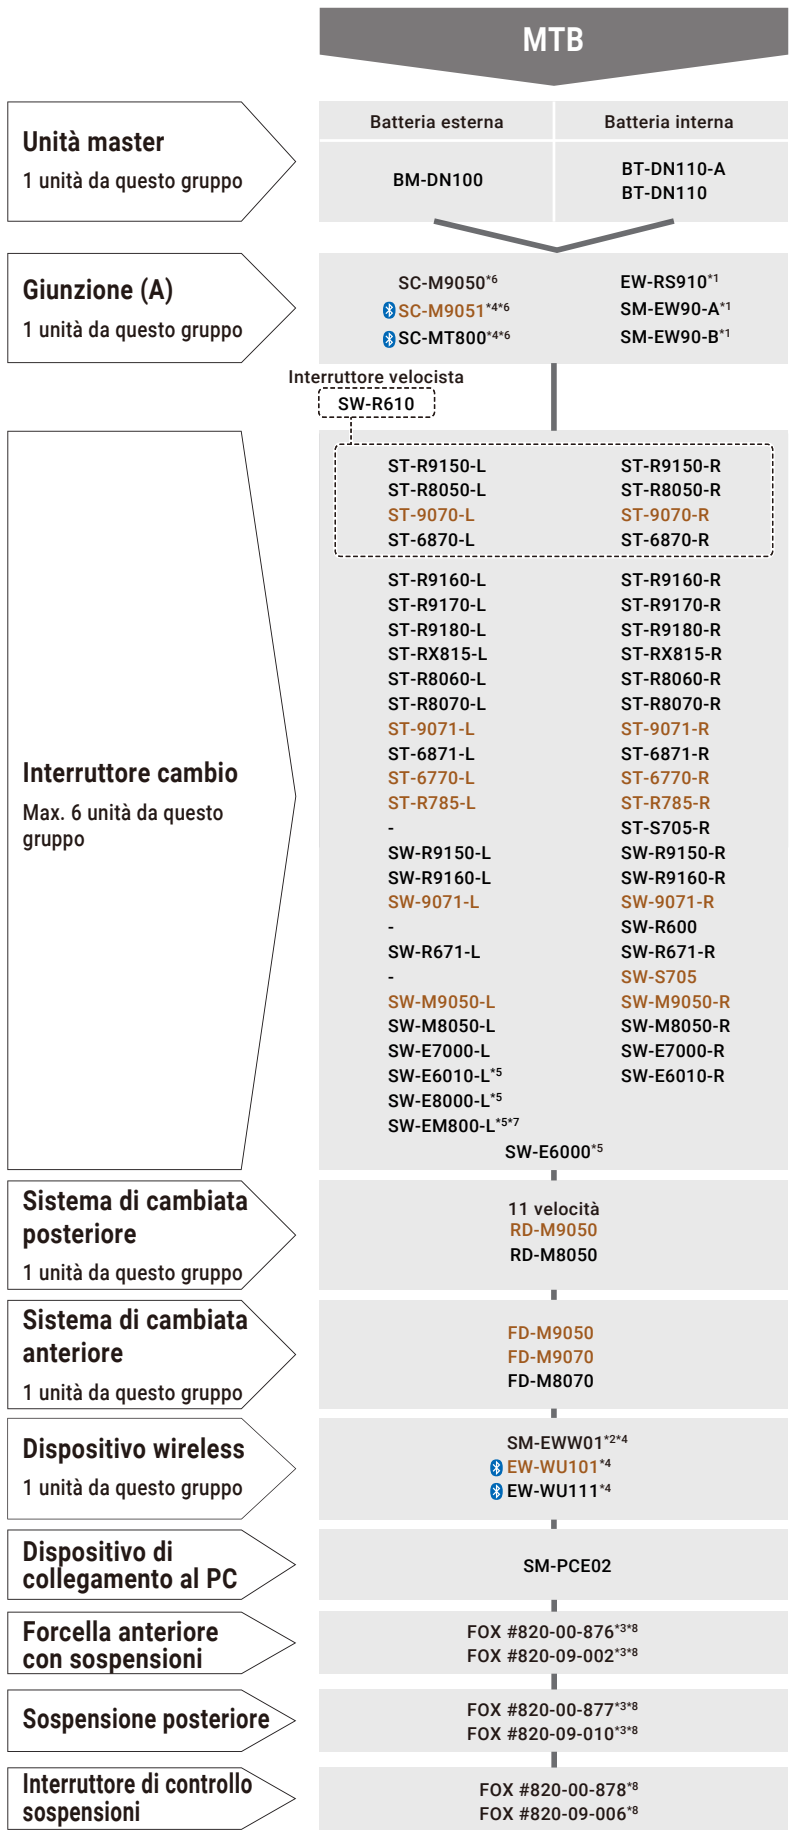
MTB

Unità master
1 unità da questo gruppo

| Batteria esterna | Batteria interna |
|---|---|
| BM-DN100 | BT-DN110-A BT-DN110 |

Giunzione (A)
1 unità da questo gruppo

SC-M9050$^{*6}$
SC-M9051$^{*4*6}$
SC-MT800$^{*4*6}$
EW-RS910$^{*1}$
SM-EW90-A$^{*1}$
SM-EW90-B$^{*1}$

Interruttore velocista
SW-R610

Interruttore cambio
Max. 6 unità da questo gruppo

| | |
|---|---|
| ST-R9150-L | ST-R9150-R |
| ST-R8050-L | ST-R8050-R |
| ST-9070-L | ST-9070-R |
| ST-6870-L | ST-6870-R |
| ST-R9160-L | ST-R9160-R |
| ST-R9170-L | ST-R9170-R |
| ST-R9180-L | ST-R9180-R |
| ST-RX815-L | ST-RX815-R |
| ST-R8060-L | ST-R8060-R |
| ST-R8070-L | ST-R8070-R |
| ST-9071-L | ST-9071-R |
| ST-6871-L | ST-6871-R |
| ST-6770-L | ST-6770-R |
| ST-R785-L | ST-R785-R |
| - | ST-S705-R |
| SW-R9150-L | SW-R9150-R |
| SW-R9160-L | SW-R9160-R |
| SW-9071-L | SW-9071-R |
| - | SW-R600 |
| SW-R671-L | SW-R671-R |
| - | SW-S705 |
| SW-M9050-L | SW-M9050-R |
| SW-M8050-L | SW-M8050-R |
| SW-E7000-L | SW-E7000-R |
| SW-E6010-L$^{*5}$ | SW-E6010-R |
| SW-E8000-L$^{*5}$ | |
| SW-EM800-L$^{*5*7}$ | |

SW-E6000$^{*5}$

Sistema di cambiata posteriore
1 unità da questo gruppo

11 velocità
RD-M9050
RD-M8050

Sistema di cambiata anteriore
1 unità da questo gruppo

FD-M9050
FD-M9070
FD-M8070

Dispositivo wireless
1 unità da questo gruppo

SM-EWW01$^{*2*4}$
EW-WU101$^{*4}$
EW-WU111$^{*4}$

Dispositivo di collegamento al PC

SM-PCE02

Forcella anteriore con sospensioni

FOX #820-00-876$^{*3*8}$
FOX #820-09-002$^{*3*8}$

Sospensione posteriore

FOX #820-00-877$^{*3*8}$
FOX #820-09-010$^{*3*8}$

Interruttore di controllo sospensioni

FOX #820-00-878$^{*8}$
FOX #820-09-006$^{*8}$